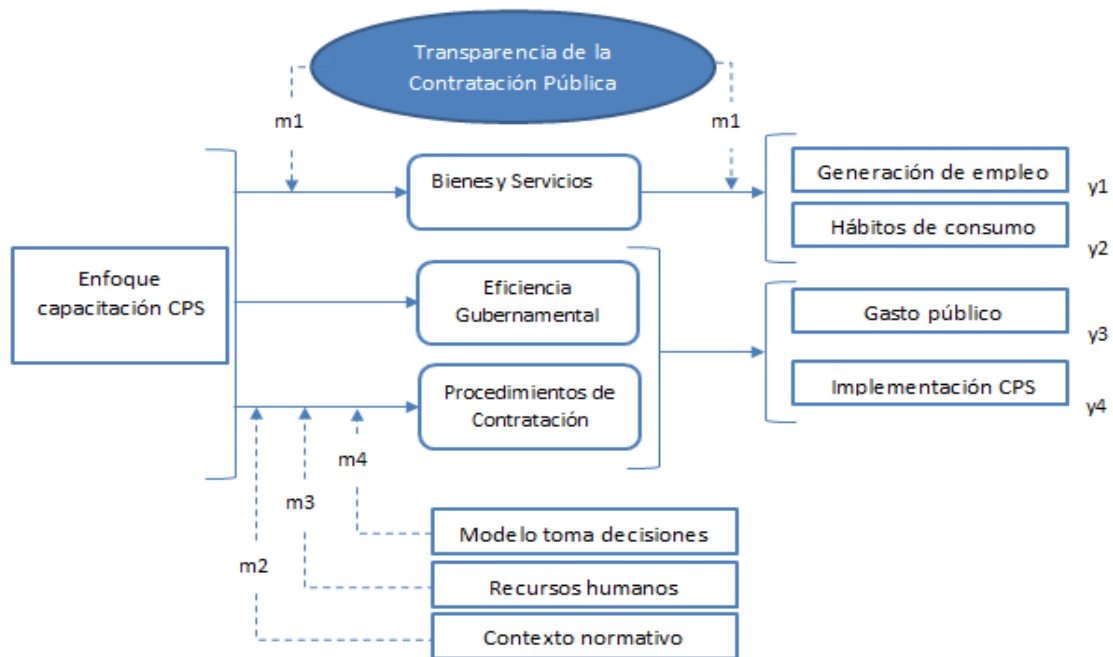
Transparencia de la Contratación Pública

m1

m1

Enfoque capacitación CPS

Bienes y Servicios

Eficiencia Gubernamental

Procedimientos de Contratación

Generación de empleo

y1

Hábitos de consumo

y2

Gasto público

y3

Implementación CPS

y4

m4

m3

m2

Modelo toma decisiones

Recursos humanos

Contexto normativo